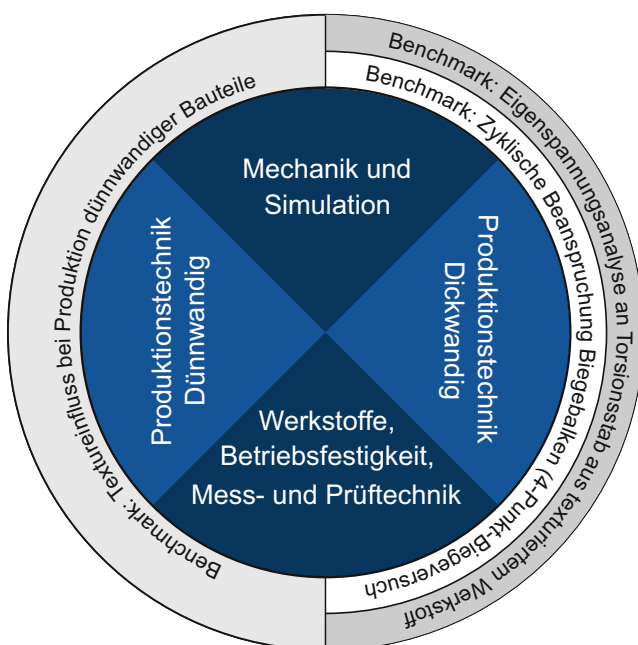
Benchmark: Texfureinfluss bei Produktion dünnwandiger Bauteile

Benchmark: Eigenspannungsanalyse an Torsionsstab aus texturiertem Werkstoff

Benchmark: Zyklische Beanspruchung Biegebalken (4-Punkt-Biegeversuch

Mechanik und Simulation

Produktionstechnik Dünnwandig

Produktionstechnik Dickwandig

Werkstoffe, Betriebsfestigkeit, Mess- und Prüftechnik